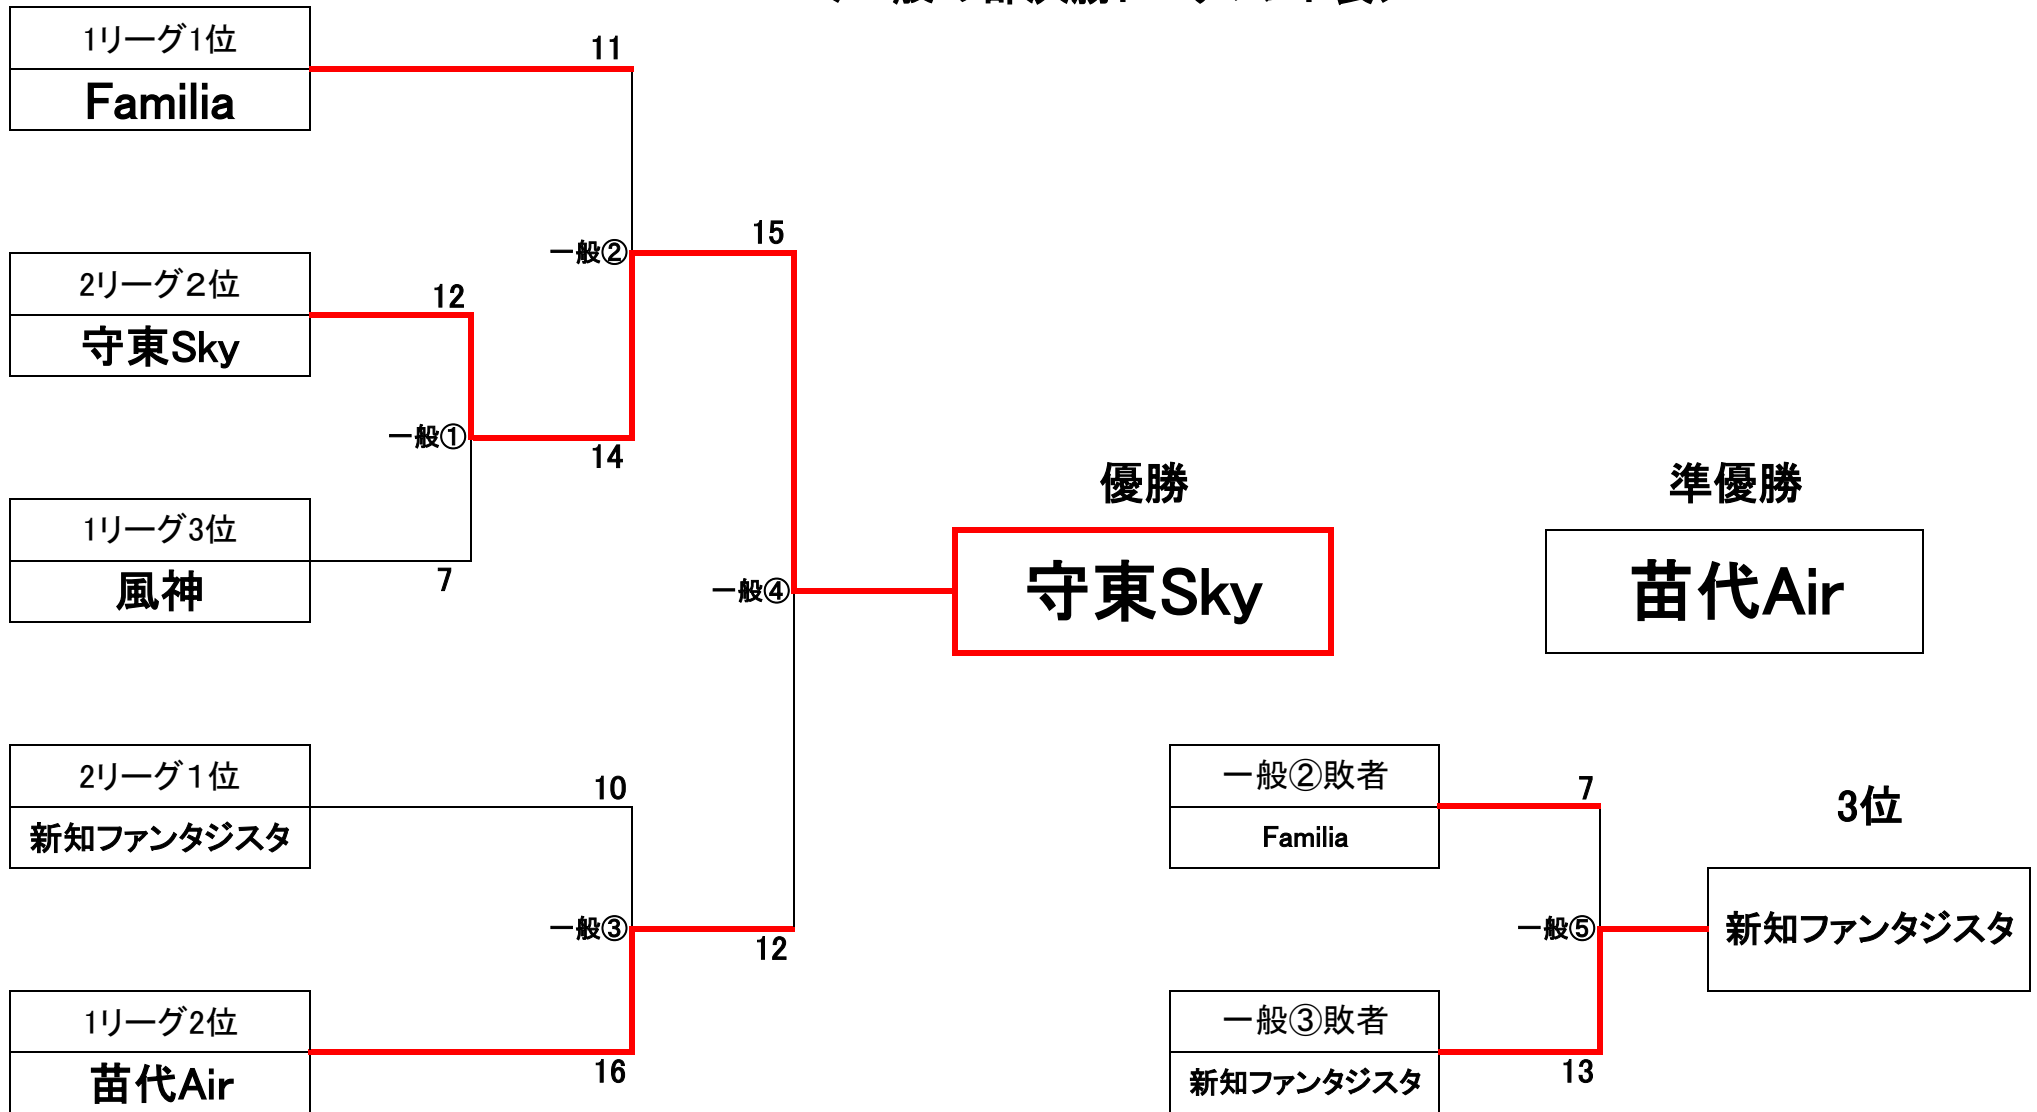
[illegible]

1リーグ1位
Familia

11

2リーグ2位
守東Sky

12

一般②

15

一般①

14

1リーグ3位
風神

7

一般④

優勝
守東Sky

準優勝
苗代Air

2リーグ1位
新知ファンタジスタ

10

一般③

12

1リーグ2位
苗代Air

16

一般②敗者
Familia

7

3位

一般⑤

新知ファンタジスタ

一般③敗者
新知ファンタジスタ

13